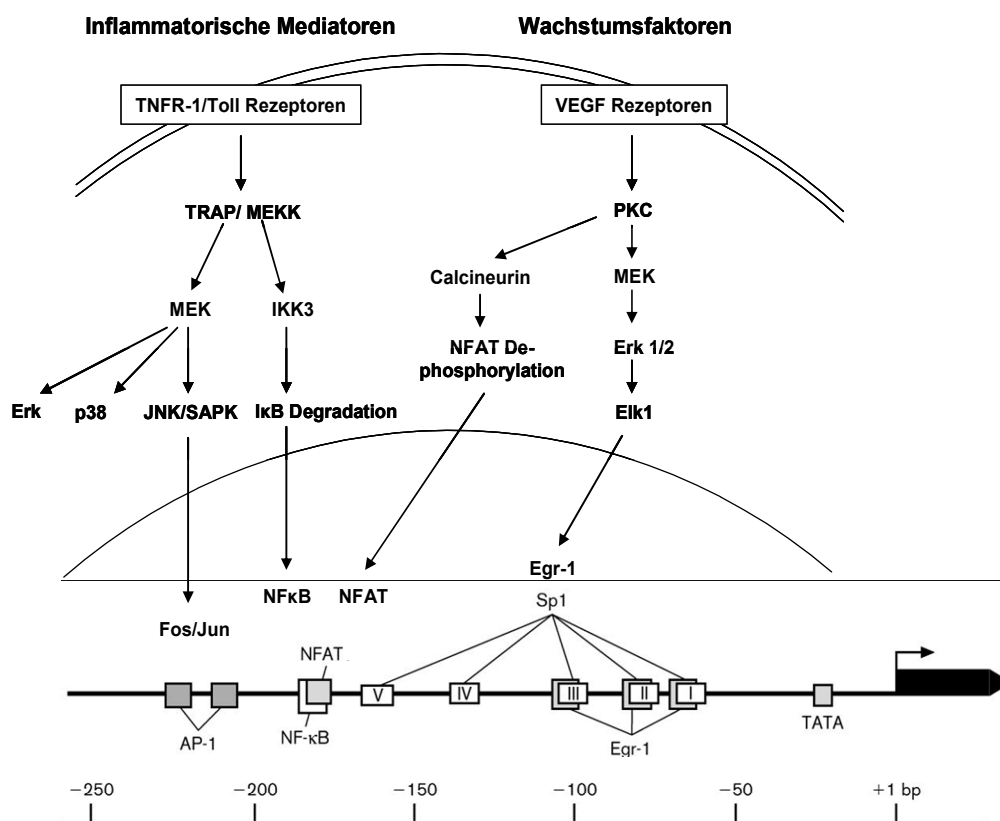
Inflammatorische Mediatoren

Wachstumsfaktoren

TNFR-1/Toll Rezeptoren

VEGF Rezeptoren

TRAP/ MEKK

PKC

Calcineurin

MEK

MEK

IKK3

NFAT Dephosphorylation

Erk 1/2

Erk

p38

JNK/SAPK

IκB Degradation

Elk1

Egr-1

NFκB

NFAT

Fos/Jun

Sp1

NFAT

V

IV

III

II

I

AP-1

NF-κB

Egr-1

TATA

−250

−200

−150

−100

−50

+1 bp